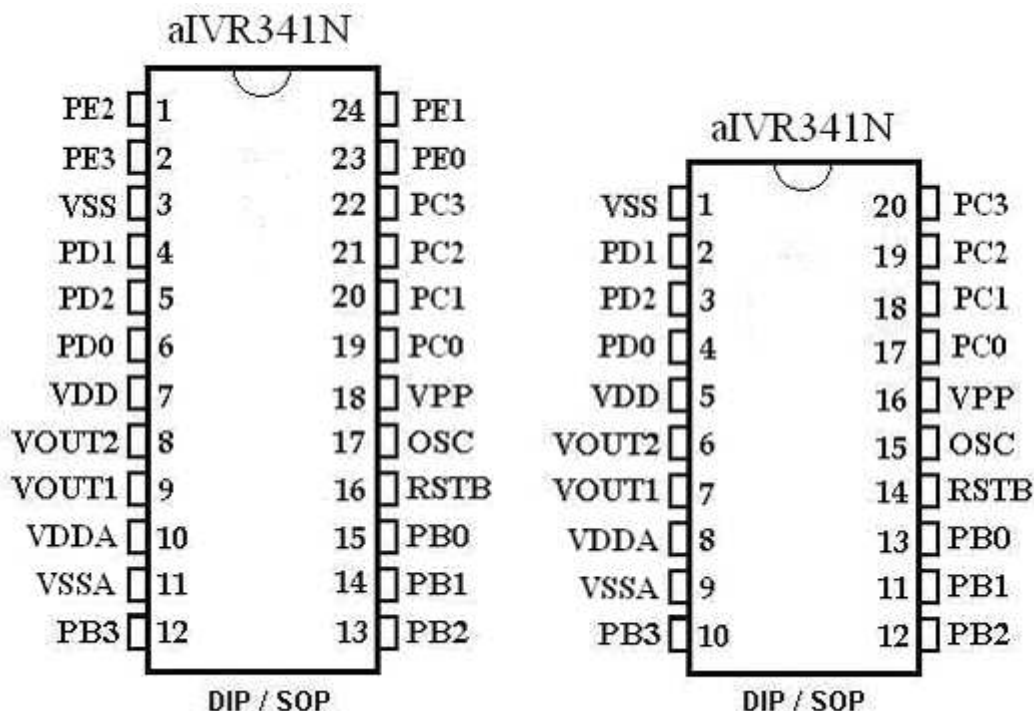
aIVR341N

PE2 1
PE3 2
VSS 3
PD1 4
PD2 5
PD0 6
VDD 7
VOUT2 8
VOUT1 9
VDDA 10
VSSA 11
PB3 12

24 PE1
23 PE0
22 PC3
21 PC2
20 PC1
19 PC0
18 VPP
17 OSC
16 RSTB
15 PB0
14 PB1
13 PB2

DIP / SOP

aIVR341N

VSS 1
PD1 2
PD2 3
PD0 4
VDD 5
VOUT2 6
VOUT1 7
VDDA 8
VSSA 9
PB3 10

20 PC3
19 PC2
18 PC1
17 PC0
16 VPP
15 OSC
14 RSTB
13 PB0
11 PB1
12 PB2

DIP / SOP